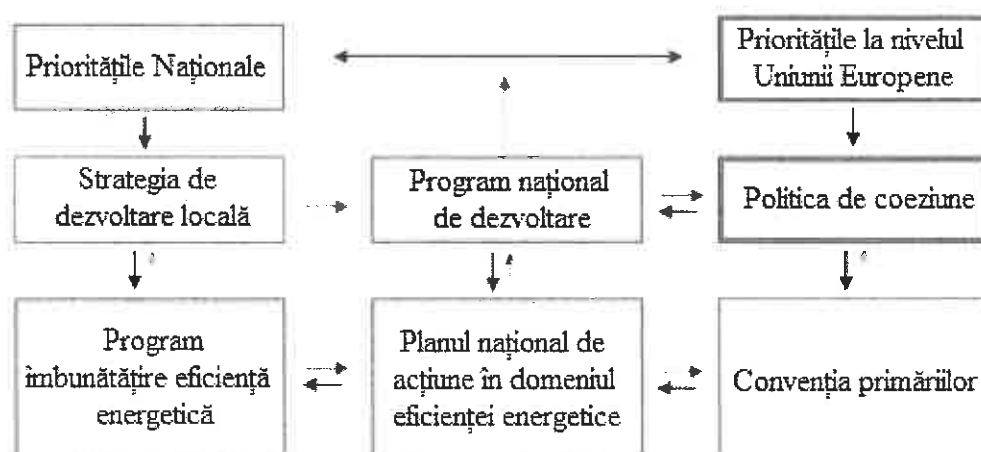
Prioritățile Naționale

Prioritățile la nivelul Uniunii Europene

Strategia de dezvoltare locală

Program național de dezvoltare

Politica de coeziune

Program îmbunătățire eficiență energetică

Planul național de acțiune în domeniul eficienței energetice

Convenția primăriilor